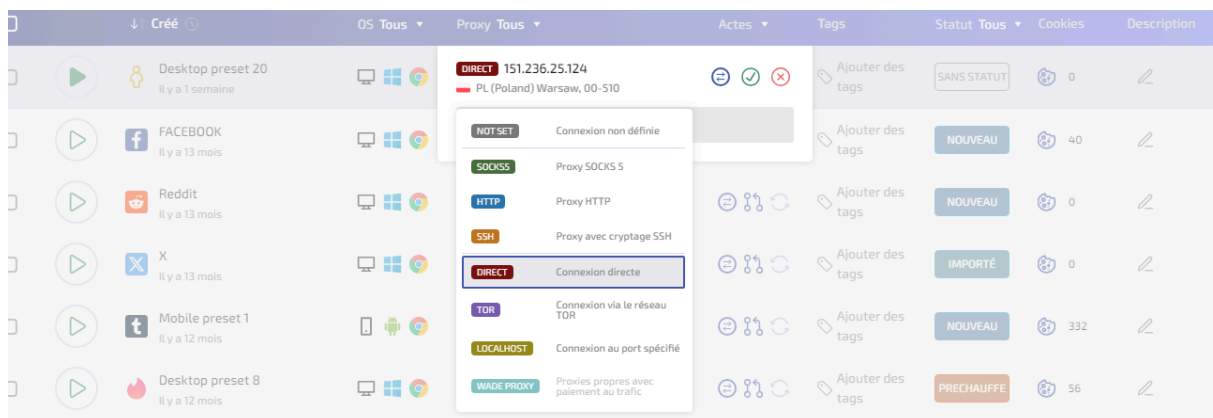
↓ Créé | OS Tous | Proxy Tous | Actes | Tags | Statut Tous | Cookies | Description
|---|---|---|---|---|---|---|---|

Desktop preset 20
Il y a 1 semaine

DIRECT 151.236.25.124
PL (Poland) Warsaw, 00-510

Ajouter des tags
SANS STATUT
0

FACEBOOK
Il y a 13 mois
Ajouter des tags
NOUVEAU
40

Reddit
Il y a 13 mois
Ajouter des tags
NOUVEAU
0

X
Il y a 13 mois
Ajouter des tags
IMPORTÉ
0

Mobile preset 1
Il y a 12 mois
Ajouter des tags
NOUVEAU
332

Desktop preset 8
Il y a 12 mois
Ajouter des tags
PRECHAUFFE
56

| | |
|---|---|
| NOT SET | Connexion non définie |
| SOCKS5 | Proxy SOCKS 5 |
| HTTP | Proxy HTTP |
| SSH | Proxy avec cryptage SSH |
| DIRECT | Connexion directe |
| TOR | Connexion via le réseau TOR |
| LOCALHOST | Connexion au port spécifié |
| WADE PROXY | Proxies propres avec paiement au trafic |